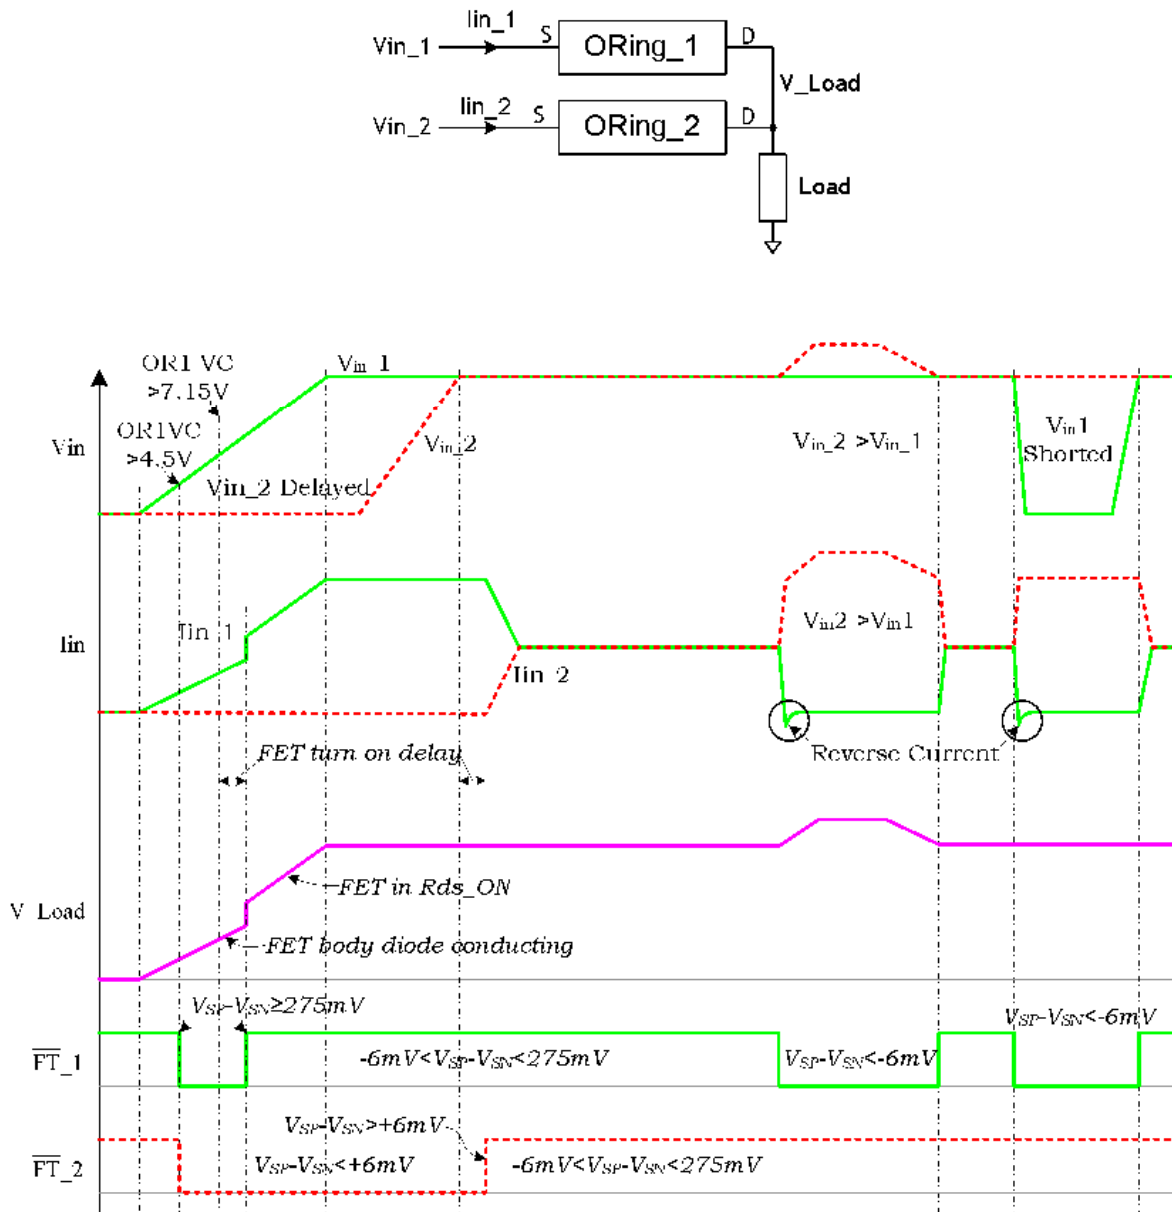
Vin_1
Iin_1
S
ORing_1
D
V_Load
Vin_2
Iin_2
S
ORing_2
D
Load

OR1 VC >7.15V
Vin_1
OR1VC >4.5V
Vin
Vin_2
Vin_2 Delayed
$V_{in}$_2 >$V_{in}$_1
$V_{in}$1 Shorted
Iin
Iin_1
$V_{in}$2 >$V_{in}$1
Iin_2
Reverse Current
FET turn on delay
FET in Rds_ON
V_Load
FET body diode conducting
$V_{SP}$-$V_{SN}$≥275mV
$V_{SP}$-$V_{SN}$<-6mV
$\overline{FT}$_1
-6mV<$V_{SP}$-$V_{SN}$<275mV
$V_{SP}$-$V_{SN}$<-6mV
$V_{SP}$-$V_{SN}$>+6mV
$\overline{FT}$_2
$V_{SP}$-$V_{SN}$<+6mV
-6mV<$V_{SP}$-$V_{SN}$<275mV